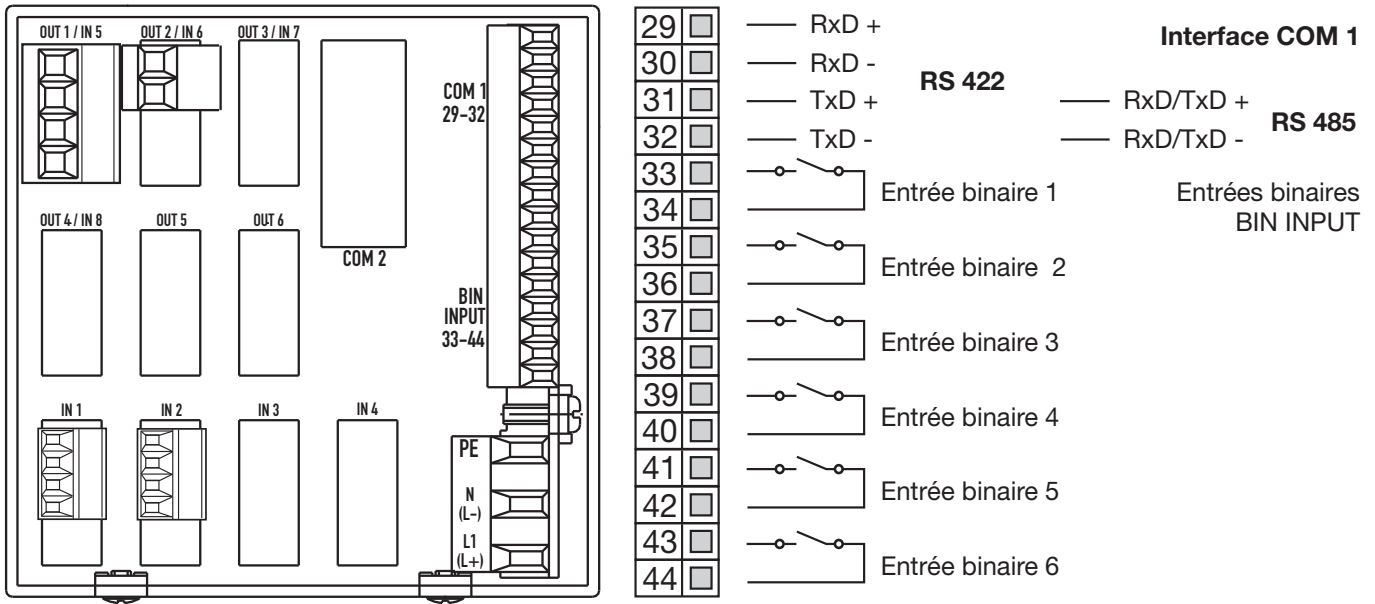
OUT 1 / IN 5
OUT 2 / IN 6
OUT 3 / IN 7
COM 1
29-32
OUT 4 / IN 8
OUT 5
OUT 6
COM 2
BIN
INPUT
33-44
IN 1
IN 2
IN 3
IN 4
PE
N
(L-)
L1
(L+)

29
30
31
32
33
34
35
36
37
38
39
40
41
42
43
44

RxD +
RxD -
TxD +
TxD -
RS 422
Interface COM 1
RxD/TxD +
RxD/TxD -
RS 485
Entrée binaire 1
Entrées binaires
BIN INPUT
Entrée binaire 2
Entrée binaire 3
Entrée binaire 4
Entrée binaire 5
Entrée binaire 6